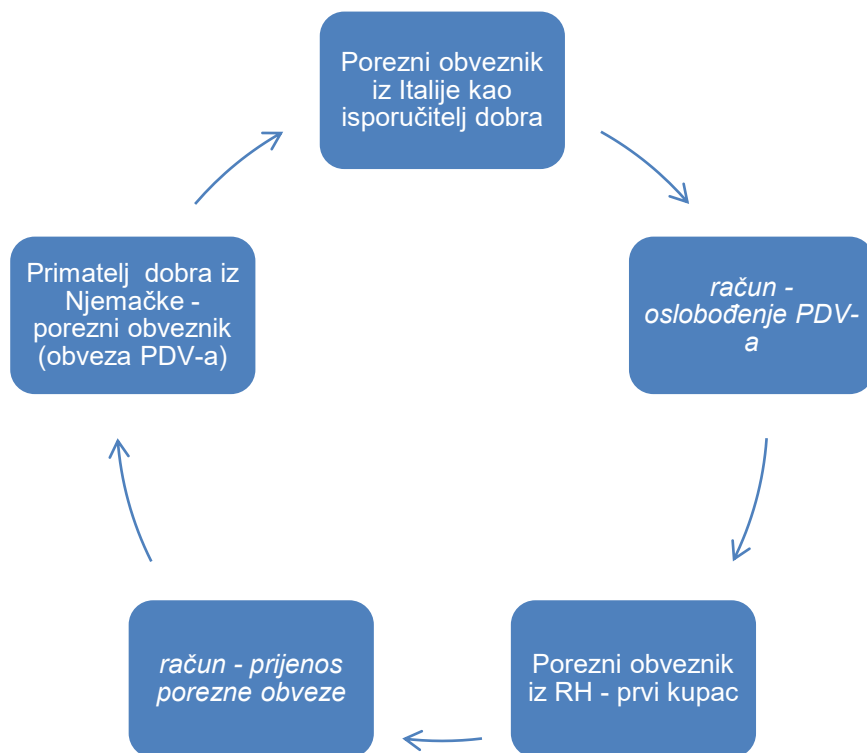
Porezni obveznik iz Italije kao isporučitelj dobra

račun - oslobođenje PDV-a

Porezni obveznik iz RH - prvi kupac

račun - prijenos porezne obveze

Primatelj dobra iz Njemačke - porezni obveznik (obveza PDV-a)